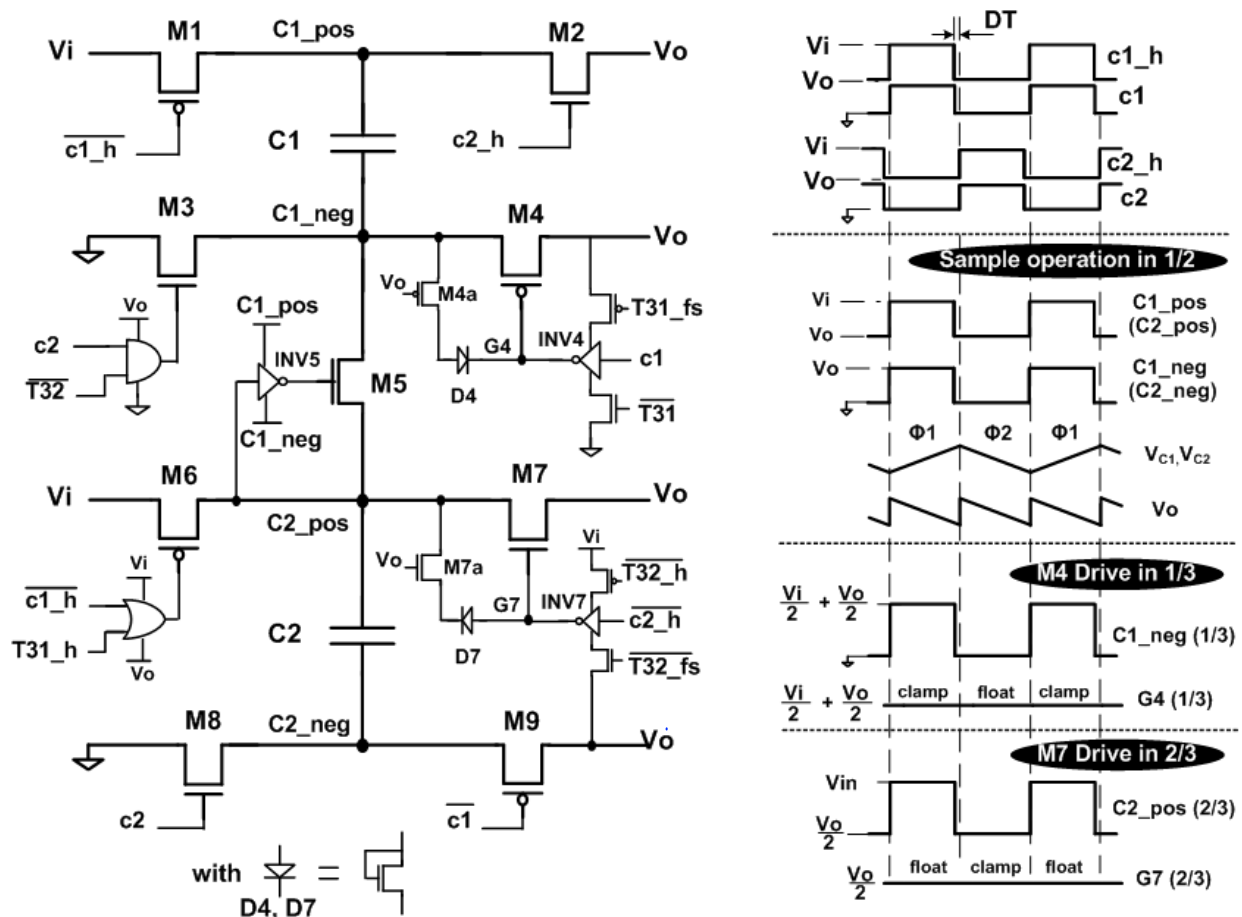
Vi
M1
C1_pos
M2
Vo
$\overline{c1\_h}$
C1
c2_h
M3
C1_neg
M4
Vo
Vo
M4a
T31_fs
Vo
C1_pos
c2
G4
INV4
c1
INV5
$\overline{T32}$
M5
D4
$\overline{T31}$
C1_neg
Vi
M6
M7
Vo
C2_pos
Vi
Vo
M7a
Vi
$\overline{T32\_h}$
$\overline{c1\_h}$
G7
INV7
$\overline{c2\_h}$
C2
T31_h
D7
$\overline{T32\_fs}$
Vo
M8
C2_neg
M9
Vo
c2
$\overline{c1}$
with
D4, D7

DT
Vi
c1_h
Vo
c1
Vi
c2_h
Vo
c2
Sample operation in 1/2
Vi
C1_pos (C2_pos)
Vo
Vo
C1_neg (C2_neg)
Φ1
Φ2
Φ1
$V_{C1}, V_{C2}$
Vo
M4 Drive in 1/3
$\frac{Vi}{2} + \frac{Vo}{2}$
C1_neg (1/3)
$\frac{Vi}{2} + \frac{Vo}{2}$
clamp
float
clamp
G4 (1/3)
M7 Drive in 2/3
Vin
C2_pos (2/3)
$\frac{Vo}{2}$
$\frac{Vo}{2}$
float
clamp
float
G7 (2/3)